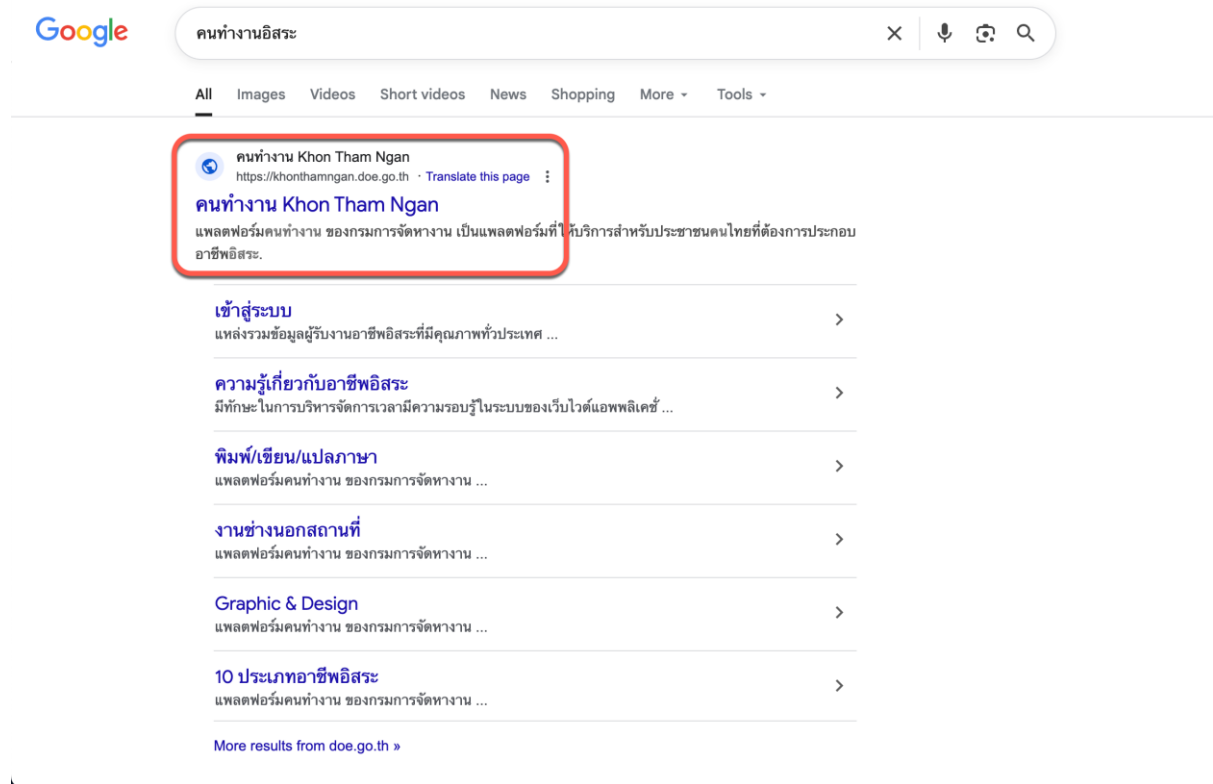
Google

คนทำงานอิสระ

All Images Videos Short videos News Shopping More Tools

คนทำงาน Khon Tham Ngan
https://khonthamngan.doe.go.th · Translate this page

คนทำงาน Khon Tham Ngan
แพลตฟอร์มคนทำงาน ของกรมการจัดหางาน เป็นแพลตฟอร์มที่ให้บริการสำหรับประชาชนคนไทยที่ต้องการประกอบอาชีพอิสระ.

เข้าสู่ระบบ
แหล่งรวมข้อมูลผู้รับงานอาชีพอิสระที่มีคุณภาพทั่วประเทศ ...

ความรู้เกี่ยวกับอาชีพอิสระ
มีทักษะในการบริหารจัดการเวลามีความรอบรู้ในระบบของเว็บไวต์แอพพลิเคชั่ ...

พิมพ์/เขียน/แปลภาษา
แพลตฟอร์มคนทำงาน ของกรมการจัดหางาน ...

งานช่างนอกสถานที่
แพลตฟอร์มคนทำงาน ของกรมการจัดหางาน ...

Graphic & Design
แพลตฟอร์มคนทำงาน ของกรมการจัดหางาน ...

10 ประเภทอาชีพอิสระ
แพลตฟอร์มคนทำงาน ของกรมการจัดหางาน ...

More results from doe.go.th »